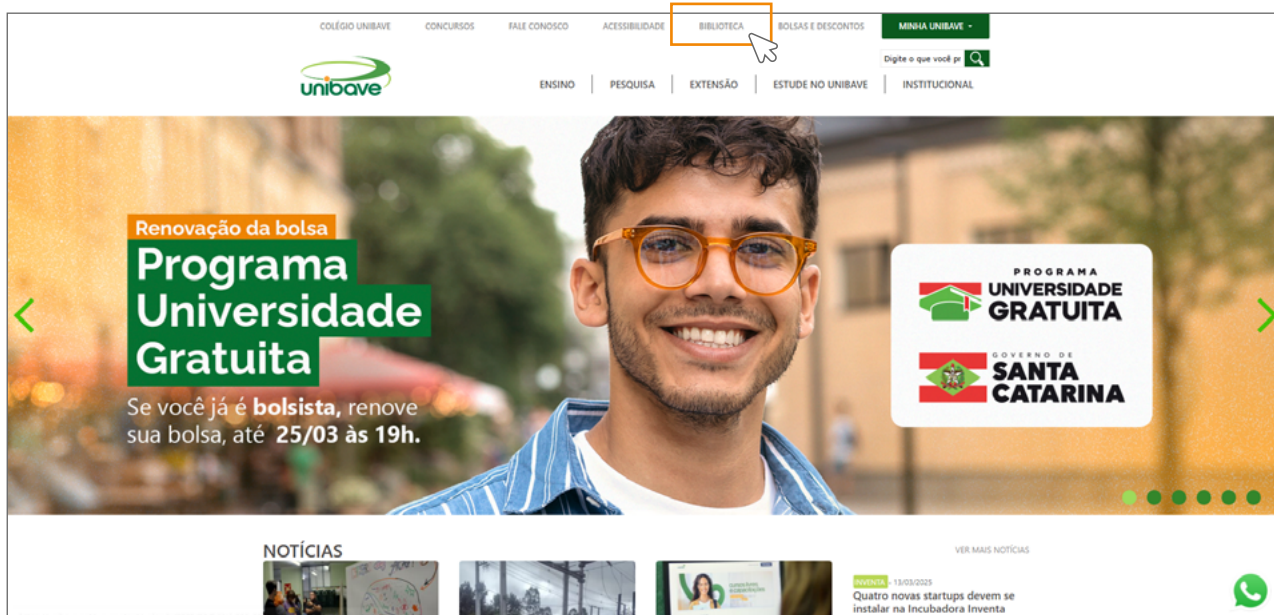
COLÉGIO UNIBAVE CONCURSOS FALE CONOSCO ACESSIBILIDADE BIBLIOTECA BOLSAS E DESCONTOS MINHA UNIBAVE

Digite o que você pr

unibave

ENSINO | PESQUISA | EXTENSÃO | ESTUDE NO UNIBAVE | INSTITUCIONAL

Renovação da bolsa
Programa Universidade Gratuita

Se você já é bolsista, renove sua bolsa, até 25/03 às 19h.

PROGRAMA UNIVERSIDADE GRATUITA

GOVERNO DE SANTA CATARINA

NOTÍCIAS

VER MAIS NOTÍCIAS

INVENTA - 13/03/2025
Quatro novas startups devem se instalar na Incubadora Inventa